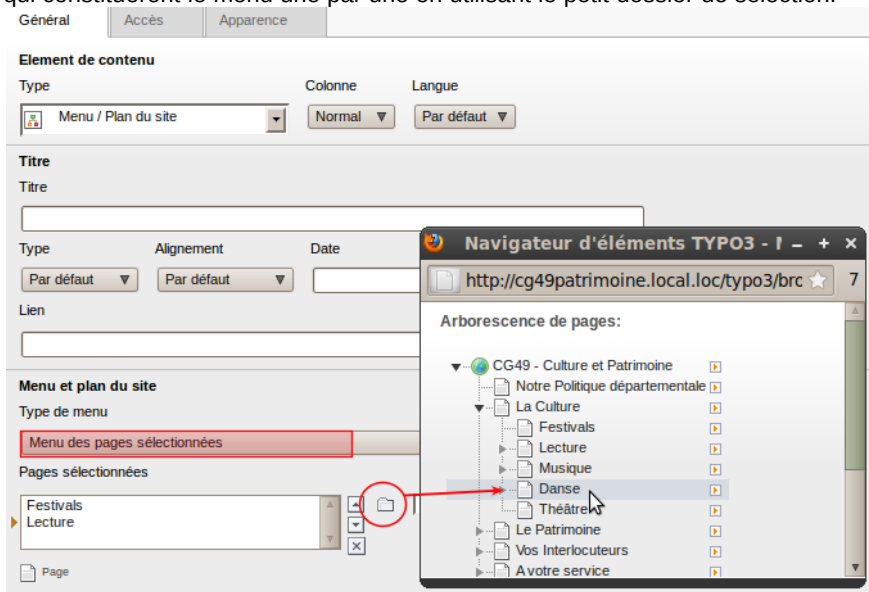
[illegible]

Général | Accès | Apparence

Element de contenu

Type

Menu / Plan du site

Colonne

Normal

Langue

Par défaut

Titre

Titre

Type

Par défaut

Alignement

Par défaut

Date

Lien

Menu et plan du site

Type de menu

Menu des pages sélectionnées

Pages sélectionnées

Festivals
Lecture

Page

Navigateur d'éléments TYPO3 - I

http://cg49patrimoine.local.loc/typo3/brc

7

Arborescence de pages:

CG49 - Culture et Patrimoine
Notre Politique départementale
La Culture
Festivals
Lecture
Musique
Danse
Théâtre
Le Patrimoine
Vos Interlocuteurs
A votre service